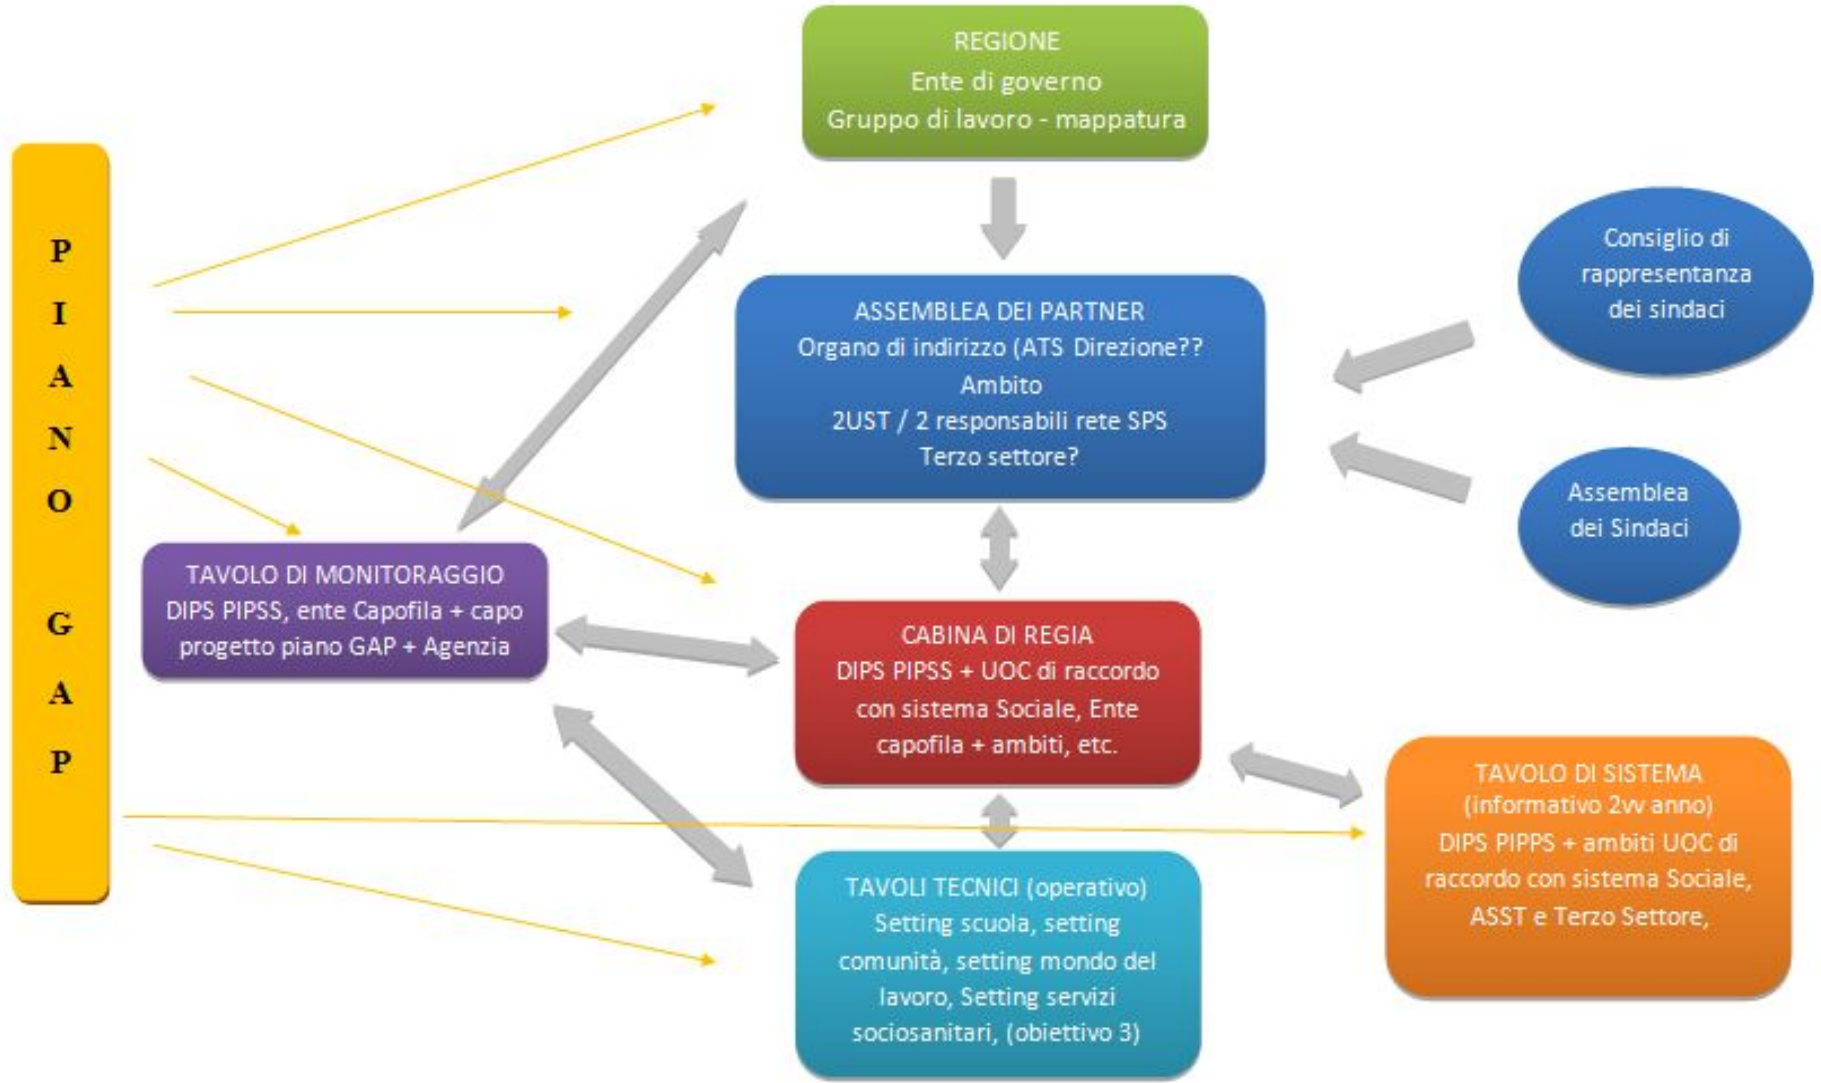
PIANO GAP

REGIONE
Ente di governo
Gruppo di lavoro - mappatura

ASSEMBLEA DEI PARTNER
Organo di indirizzo (ATS Direzione??
Ambito
2UST / 2 responsabili rete SPS
Terzo settore?

Consiglio di rappresentanza dei sindaci

Assemblea dei Sindaci

TAVOLO DI MONITORAGGIO
DIPS PIPSS, ente Capofila + capo progetto piano GAP + Agenzia

CABINA DI REGIA
DIPS PIPSS + UOC di raccordo con sistema Sociale, Ente capofila + ambiti, etc.

TAVOLO DI SISTEMA
(informativo 2vv anno)
DIPS PIPPS + ambiti UOC di raccordo con sistema Sociale, ASST e Terzo Settore,

TAVOLI TECNICI (operativo)
Setting scuola, setting comunità, setting mondo del lavoro, Setting servizi sociosanitari, (obiettivo 3)